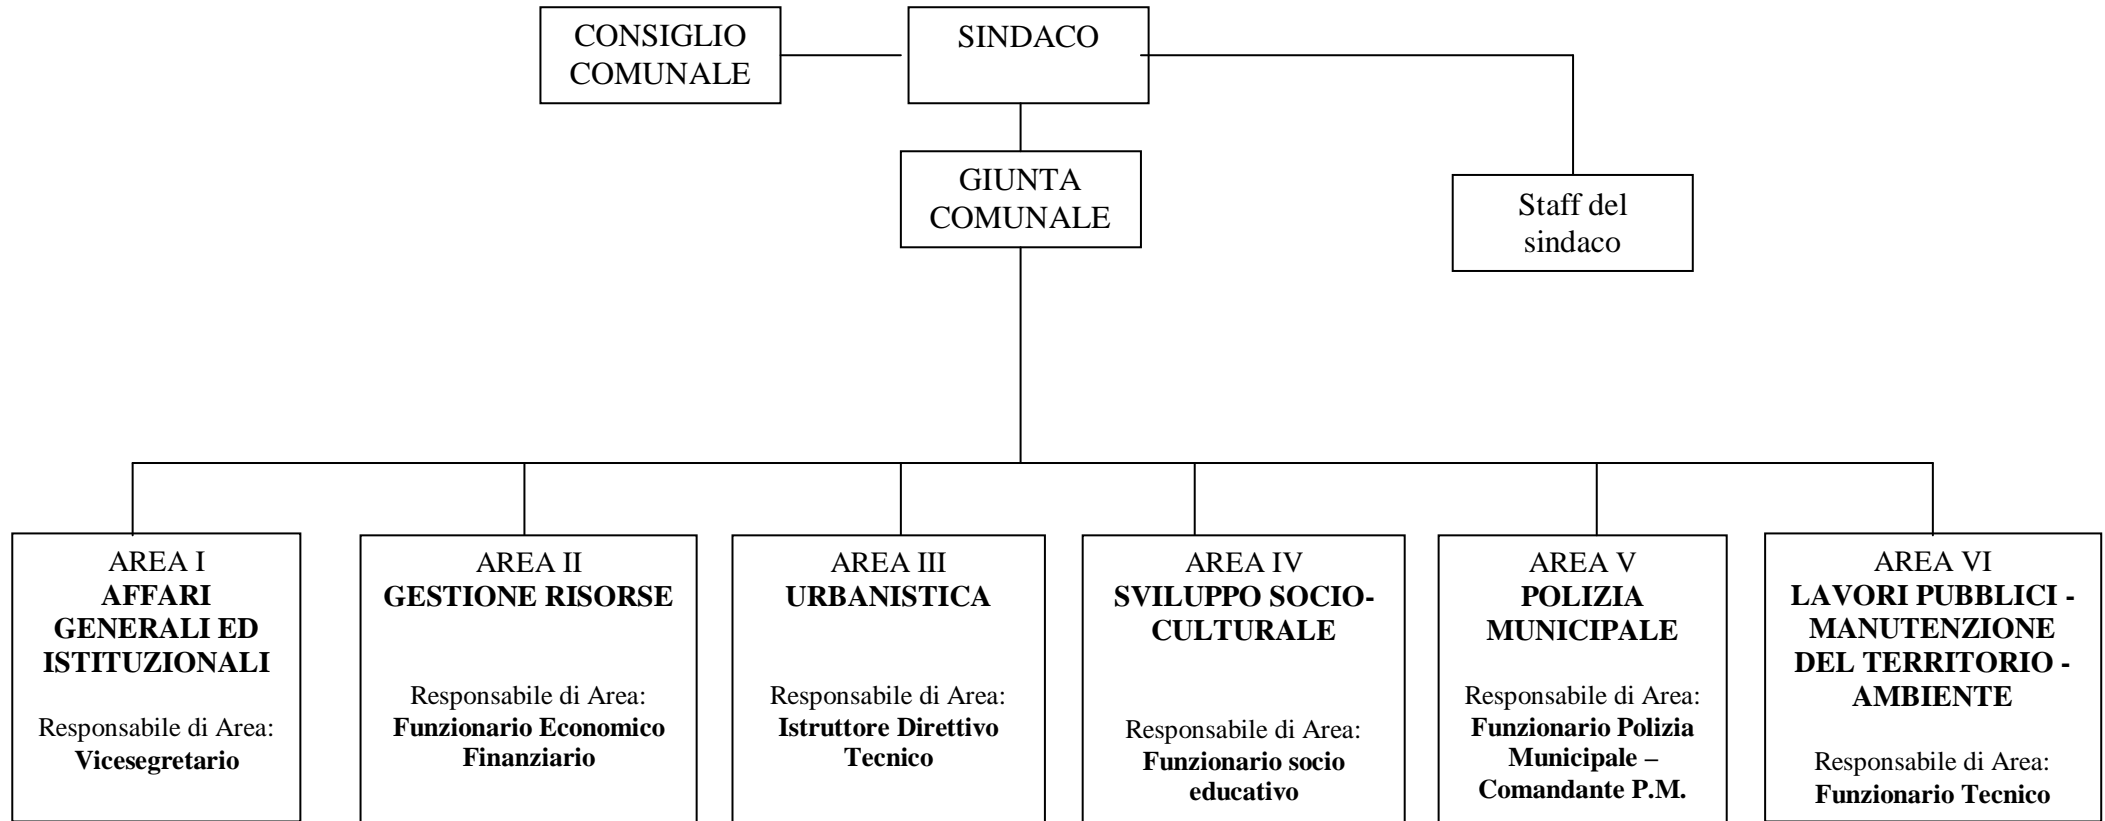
CONSIGLIO COMUNALE

SINDACO

GIUNTA COMUNALE

Staff del sindaco

AREA I
AFFARI GENERALI ED ISTITUZIONALI
Responsabile di Area:
Vicesegretario

AREA II
GESTIONE RISORSE
Responsabile di Area:
Funzionario Economico Finanziario

AREA III
URBANISTICA
Responsabile di Area:
Istruttore Direttivo Tecnico

AREA IV
SVILUPPO SOCIO-CULTURALE
Responsabile di Area:
Funzionario socio educativo

AREA V
POLIZIA MUNICIPALE
Responsabile di Area:
Funzionario Polizia Municipale – Comandante P.M.

AREA VI
LAVORI PUBBLICI - MANUTENZIONE DEL TERRITORIO - AMBIENTE
Responsabile di Area:
Funzionario Tecnico